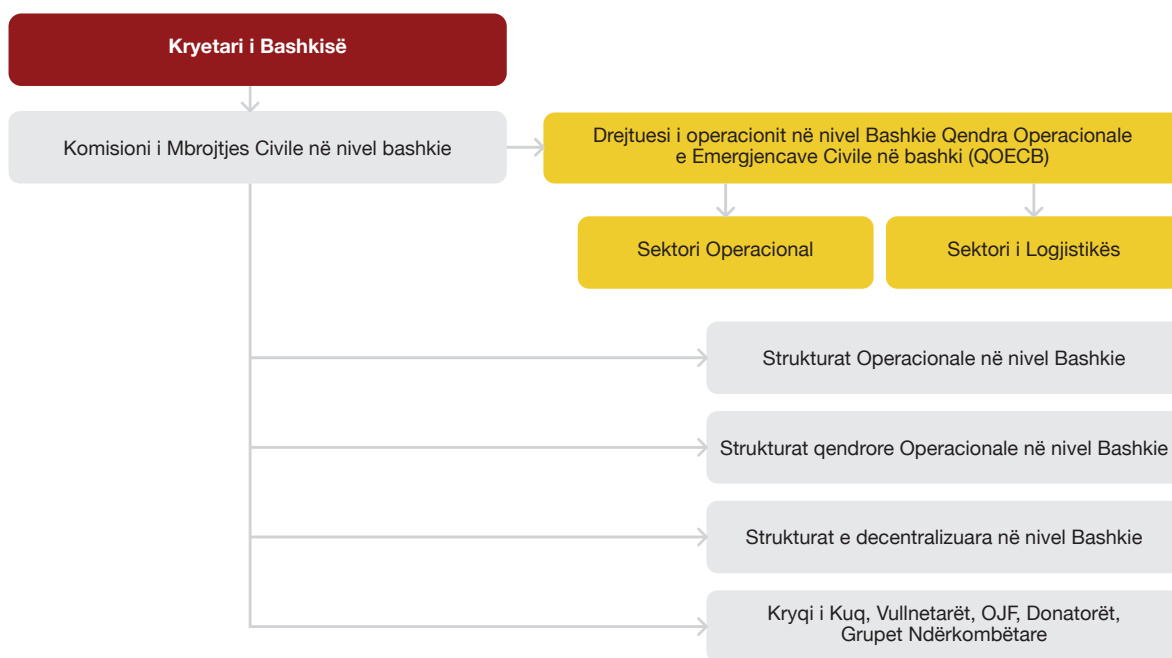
Kryetari i Bashkisë

Komisioni i Mbrojtjes Civile në nivel bashkie

Drejtuesi i operacionit në nivel Bashkie Qendra Operacionale e Emergjencave Civile në bashki (QOECB)

Sektori Operacional

Sektori i Logjistikës

Strukturat Operacionale në nivel Bashkie

Strukturat qendrore Operacionale në nivel Bashkie

Strukturat e decentralizuara në nivel Bashkie

Kryqi i Kuq, Vullnetarët, OJF, Donatorët, Grupet Ndërkombëtare